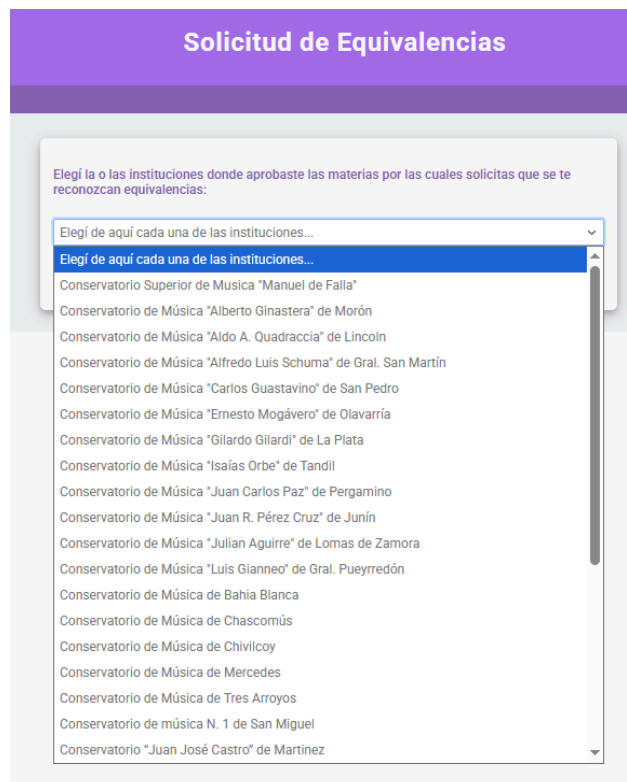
Solicitud de Equivalencias

Elegí la o las instituciones donde aprobaste las materias por las cuales solicitas que se te reconozcan equivalencias:

Elegí de aquí cada una de las instituciones...

Elegí de aquí cada una de las instituciones...
Conservatorio Superior de Musica "Manuel de Falla"
Conservatorio de Música "Alberto Ginastera" de Morón
Conservatorio de Música "Aldo A. Quadraccia" de Lincoln
Conservatorio de Música "Alfredo Luis Schuma" de Gral. San Martín
Conservatorio de Música "Carlos Guastavino" de San Pedro
Conservatorio de Música "Ernesto Mogávero" de Olavarría
Conservatorio de Música "Gilardo Gilardi" de La Plata
Conservatorio de Música "Isaías Orbe" de Tandil
Conservatorio de Música "Juan Carlos Paz" de Pergamino
Conservatorio de Música "Juan R. Pérez Cruz" de Junín
Conservatorio de Música "Julian Aguirre" de Lomas de Zamora
Conservatorio de Música "Luis Gianneo" de Gral. Pueyrredón
Conservatorio de Música de Bahia Blanca
Conservatorio de Música de Chascomús
Conservatorio de Música de Chivilcoy
Conservatorio de Música de Mercedes
Conservatorio de Música de Tres Arroyos
Conservatorio de música N. 1 de San Miguel
Conservatorio "Juan José Castro" de Martinez